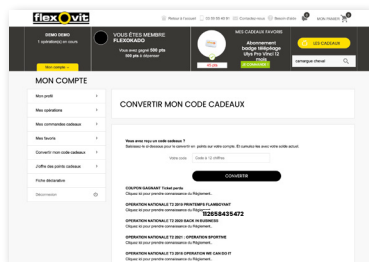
flexovit

Retour à l'accueil | 02 99 00 00 00 | Contactez-nous | Besoin d'aide | MON PANIER

DEMO DEMO
1 opération(s) en cours
Mon compte

VOUS ÊTES MEMBRE FLEXOKADO
Vous avez gagné 500 pts
500 pts à dépenser

MES CADEAUX FAVORIS
Abonnement badge télépéage Ulys Pro Vinci 12 mois
LES CADEAUX

MON COMPTE

Mon profil
Mes opérations
Mes commandes cadeaux
Mes favoris
Convertir mon code cadeaux
J'offre des points cadeaux
Fiche déclarative
Déconnexion

CONVERTIR MON CODE CADEAUX

Vous avez reçu un code cadeaux ?
Saisissez-le ci-dessous pour le convertir en points sur votre compte. Et cumulez-les avec votre code actuel.

Votre code | Code à 12 chiffres

CONVERTIR

COUPON GAGNANT Ticket perdu
Cliquez ici pour prendre connaissance du Règlement.

OPERATION NATIONALE T3 2018 PRINTEMPS FLAMBOYANT
Cliquez ici pour prendre connaissance du Règlement.
112658435472

OPERATION NATIONALE T3 2020 BACK IN BUSINESS
Cliquez ici pour prendre connaissance du Règlement.

OPERATION NATIONALE T3 2021 : OPERATION SPORTIVE
Cliquez ici pour prendre connaissance du Règlement.

OPERATION NATIONALE T3 2019 OPERATION WE CAN DO IT
Cliquez ici pour prendre connaissance du Règlement.